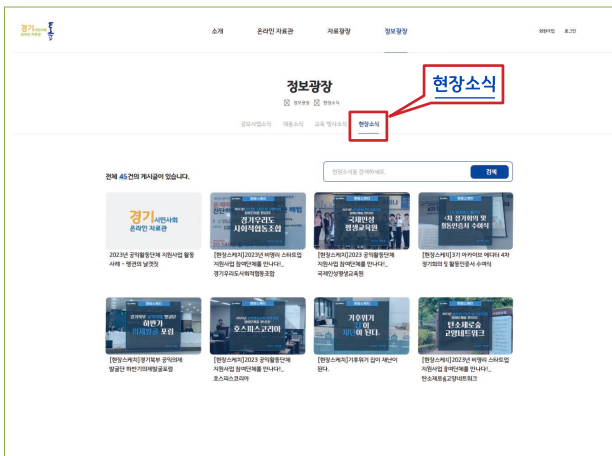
경기시민사회 온라인 자료관

소개 온라인 자료관 자료광장 정보광장

회원가입 로그인

정보광장

현장소식

정보광장 현장소식

공모사업소식 채용소식 교육·행사소식 현장소식

전체 45건의 게시글이 있습니다.

현장소식을 검색해보세요. 검색

경기시민사회 온라인 자료관

2023년 공익활동단체 지원사업 활동 사례 – 행권의 날갯짓

[현장스케치]2023년 비영리 스타트업 지원사업 참여단체를 만나다!_경기우리도사회적협동조합

경기우리도 사회적협동조합

[현장스케치]2023 공익활동단체 지원사업 참여단체를 만나다!_국제인성평생교육원

국제인성 평생교육원

[현장스케치]3기 아카이브 에디터 4차 경기회의 및 활동인증서 수여식

4차 정기회의 및 활동인증서 수여식

[현장스케치]경기북부 공익의제 발굴단 하반기의제발굴포럼

하반기 의제발굴 포럼

[현장스케치]2023 공익활동단체 지원사업 참여단체를 만나다!_호스피스코리아

호스피스코리아

[현장스케치]기후위기 앞이 재난이 된다.

기후위기 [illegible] 재난이 된다

[현장스케치]2023년 비영리 스타트업 지원사업 참여단체를 만나다!_탄소제로숲고양네트워크

탄소제로숲 고양네트워크